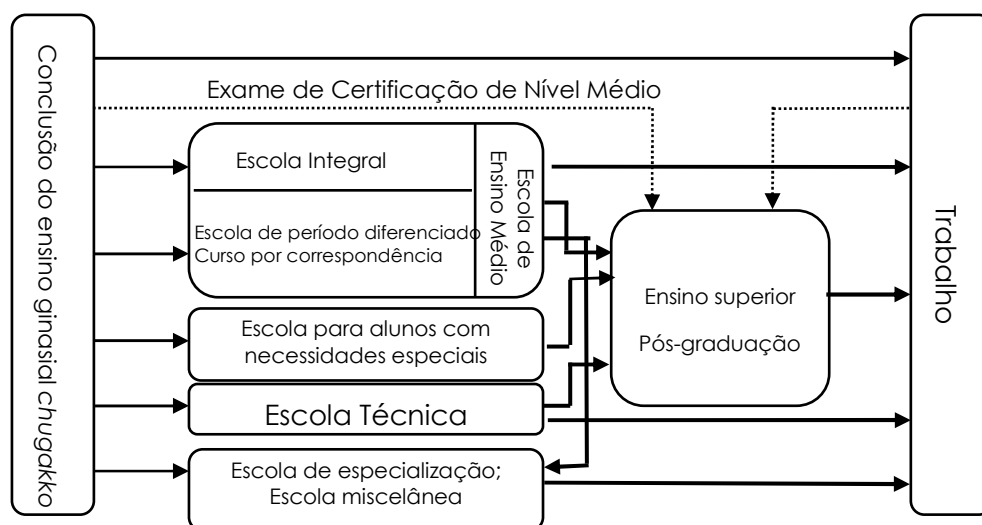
Conclusão do ensino ginasial *chugakko*

Exame de Certificação de Nível Médio

Escola Integral

Escola de período diferenciado
Curso por correspondência

Escola de Ensino Médio

Escola para alunos com necessidades especiais

Escola Técnica

Escola de especialização; Escola miscelânea

Ensino superior

Pós-graduação

Trabalho